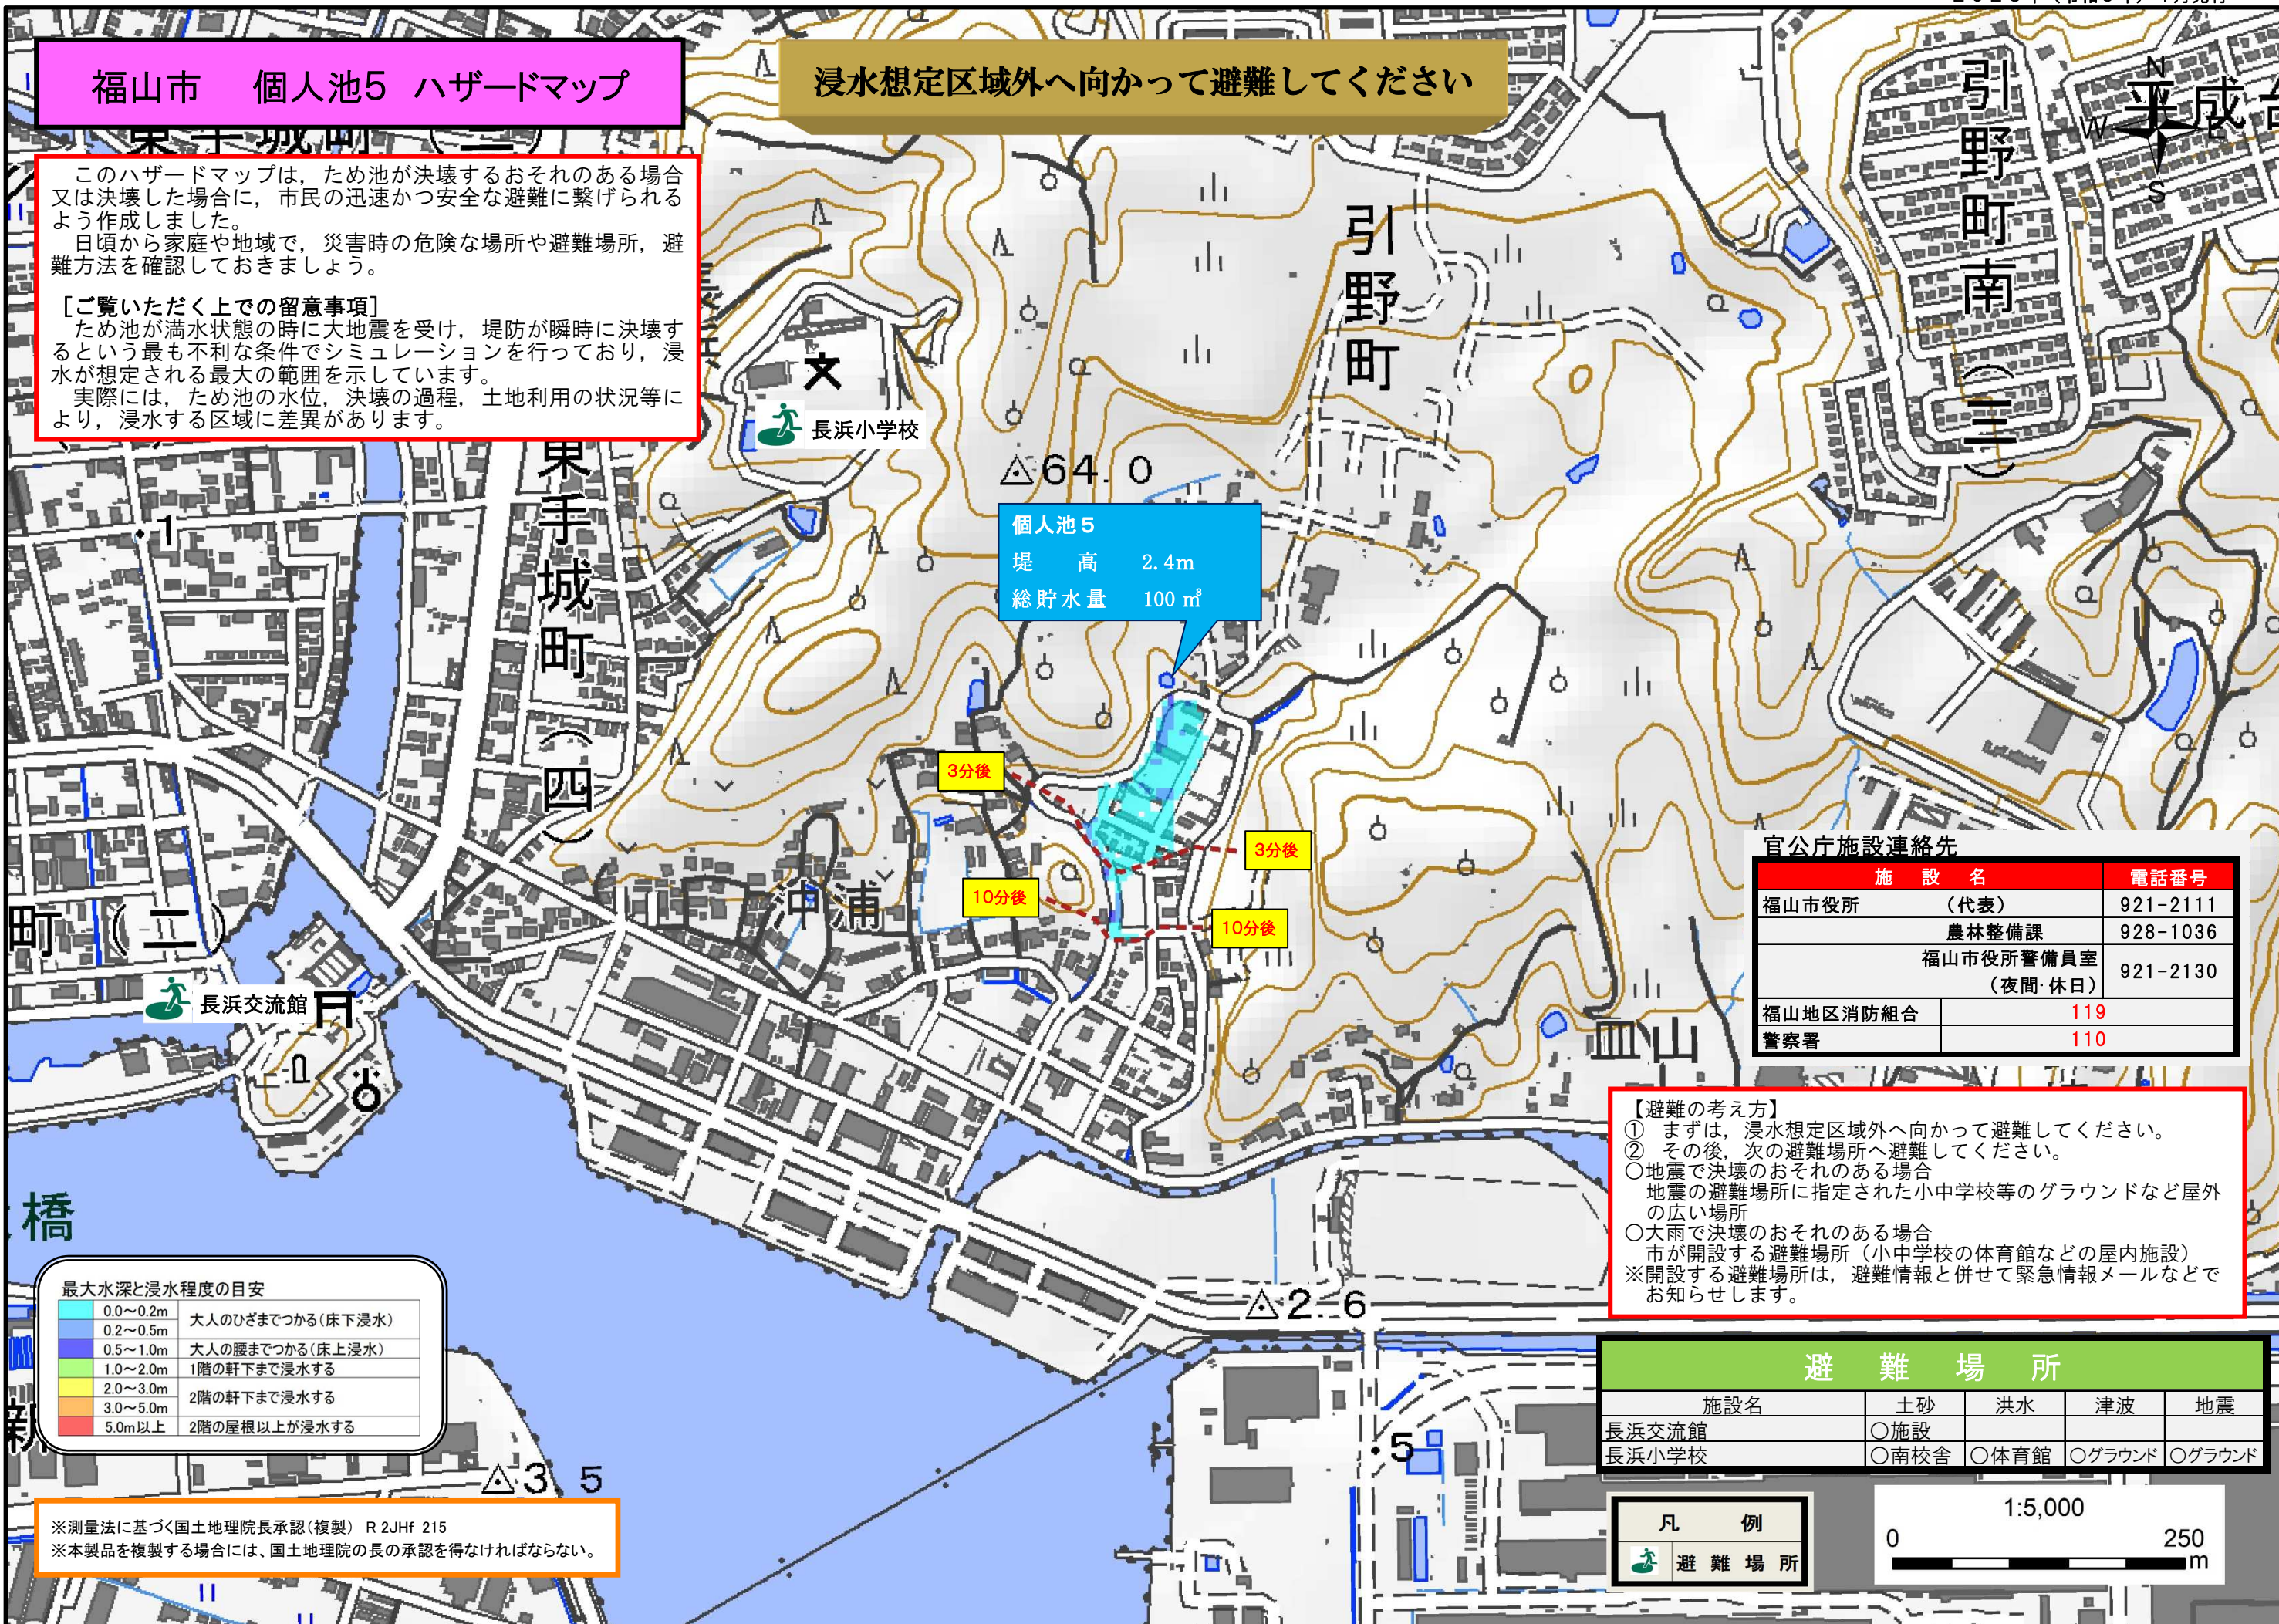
福山市　個人池5　ハザードマップ

浸水想定区域外へ向かって避難してください

このハザードマップは，ため池が決壊するおそれのある場合又は決壊した場合に，市民の迅速かつ安全な避難に繋げられるよう作成しました。
日頃から家庭や地域で，災害時の危険な場所や避難場所，避難方法を確認しておきましょう。

［ご覧いただく上での留意事項］
ため池が満水状態の時に大地震を受け，堤防が瞬時に決壊するという最も不利な条件でシミュレーションを行っており，浸水が想定される最大の範囲を示しています。
実際には，ため池の水位，決壊の過程，土地利用の状況等により，浸水する区域に差異があります。

引野町
引野町南
平成台
東手城町
東手城町（四）
長浜小学校
△64.0
個人池５
堤　高　2.4m
総貯水量　100 ㎥
3分後
3分後
10分後
10分後
沖浦
町（二）
長浜交流館
皿山
橋
△2.6
△3.5
.1
.5

官公庁施設連絡先
| 施　設　名 | 電話番号 |
|---|---|
| 福山市役所　（代表） | 921-2111 |
| 農林整備課 | 928-1036 |
| 福山市役所警備員室（夜間・休日） | 921-2130 |
| 福山地区消防組合 | 119 |
| 警察署 | 110 |

【避難の考え方】
① まずは，浸水想定区域外へ向かって避難してください。
② その後，次の避難場所へ避難してください。
○地震で決壊のおそれのある場合
地震の避難場所に指定された小中学校等のグラウンドなど屋外の広い場所
○大雨で決壊のおそれのある場合
市が開設する避難場所（小中学校の体育館などの屋内施設）
※開設する避難場所は，避難情報と併せて緊急情報メールなどでお知らせします。

避　難　場　所
| 施設名 | 土砂 | 洪水 | 津波 | 地震 |
|---|---|---|---|---|
| 長浜交流館 | ○施設 | | | |
| 長浜小学校 | ○南校舎 | ○体育館 | ○グラウンド | ○グラウンド |

最大水深と浸水程度の目安
| 0.0～0.2m | 大人のひざまでつかる（床下浸水） |
|---|---|
| 0.2～0.5m | |
| 0.5～1.0m | 大人の腰までつかる（床上浸水） |
| 1.0～2.0m | 1階の軒下まで浸水する |
| 2.0～3.0m | 2階の軒下まで浸水する |
| 3.0～5.0m | |
| 5.0m以上 | 2階の屋根以上が浸水する |

凡　例
避難場所

1:5,000
0　250
m

※測量法に基づく国土地理院長承認（複製）　R 2JHf 215
※本製品を複製する場合には、国土地理院の長の承認を得なければならない。